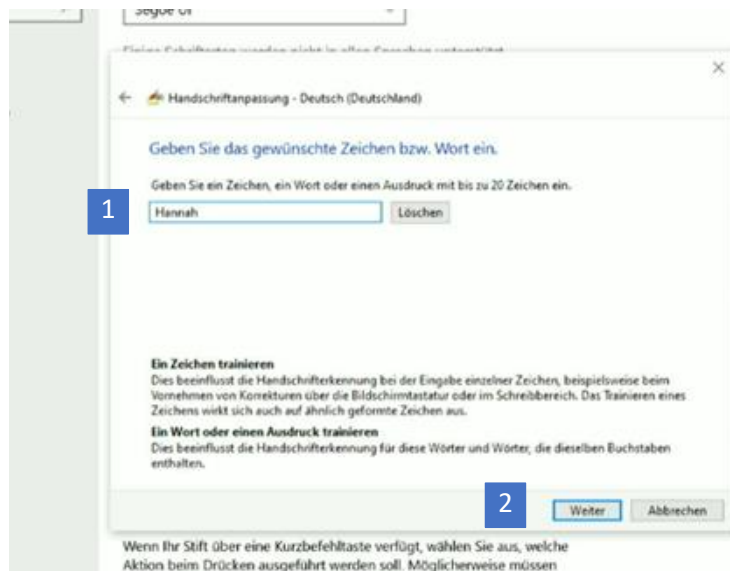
Segoe UI

Einige Schriftarten werden nicht in allen Sprachen unterstützt.

×

← Handschriftanpassung - Deutsch (Deutschland)

Geben Sie das gewünschte Zeichen bzw. Wort ein.

Geben Sie ein Zeichen, ein Wort oder einen Ausdruck mit bis zu 20 Zeichen ein.

1

Hannah

Löschen

Ein Zeichen trainieren
Dies beeinflusst die Handschrifterkennung bei der Eingabe einzelner Zeichen, beispielsweise beim Vornehmen von Korrekturen über die Bildschirmtastatur oder im Schreibbereich. Das Trainieren eines Zeichens wirkt sich auch auf ähnlich geformte Zeichen aus.

Ein Wort oder einen Ausdruck trainieren
Dies beeinflusst die Handschrifterkennung für diese Wörter und Wörter, die dieselben Buchstaben enthalten.

2

Weiter

Abbrechen

Wenn Ihr Stift über eine Kurzbefehltaste verfügt, wählen Sie aus, welche Aktion beim Drücken ausgeführt werden soll. Möglicherweise müssen